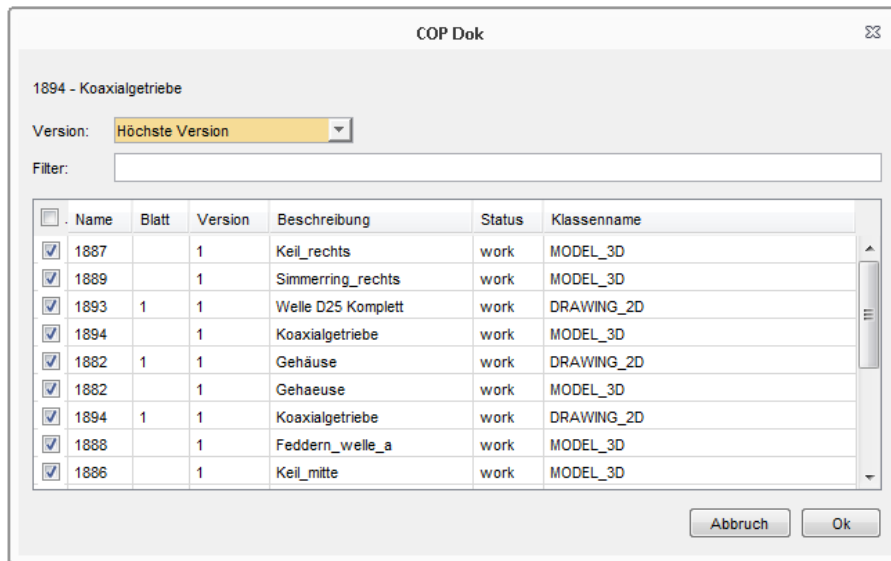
COP Dok

1894 - Koaxialgetriebe

Version: Höchste Version

Filter:

| | Name | Blatt | Version | Beschreibung | Status | Klassenname |
|---|---|---|---|---|---|---|
| | 1887 | | 1 | Keil_rechts | work | MODEL_3D |
| | 1889 | | 1 | Simmerring_rechts | work | MODEL_3D |
| | 1893 | 1 | 1 | Welle D25 Komplett | work | DRAWING_2D |
| | 1894 | | 1 | Koaxialgetriebe | work | MODEL_3D |
| | 1882 | 1 | 1 | Gehäuse | work | DRAWING_2D |
| | 1882 | | 1 | Gehaeuse | work | MODEL_3D |
| | 1894 | 1 | 1 | Koaxialgetriebe | work | DRAWING_2D |
| | 1888 | | 1 | Feddern_welle_a | work | MODEL_3D |
| | 1886 | | 1 | Keil_mitte | work | MODEL_3D |

Abbruch Ok